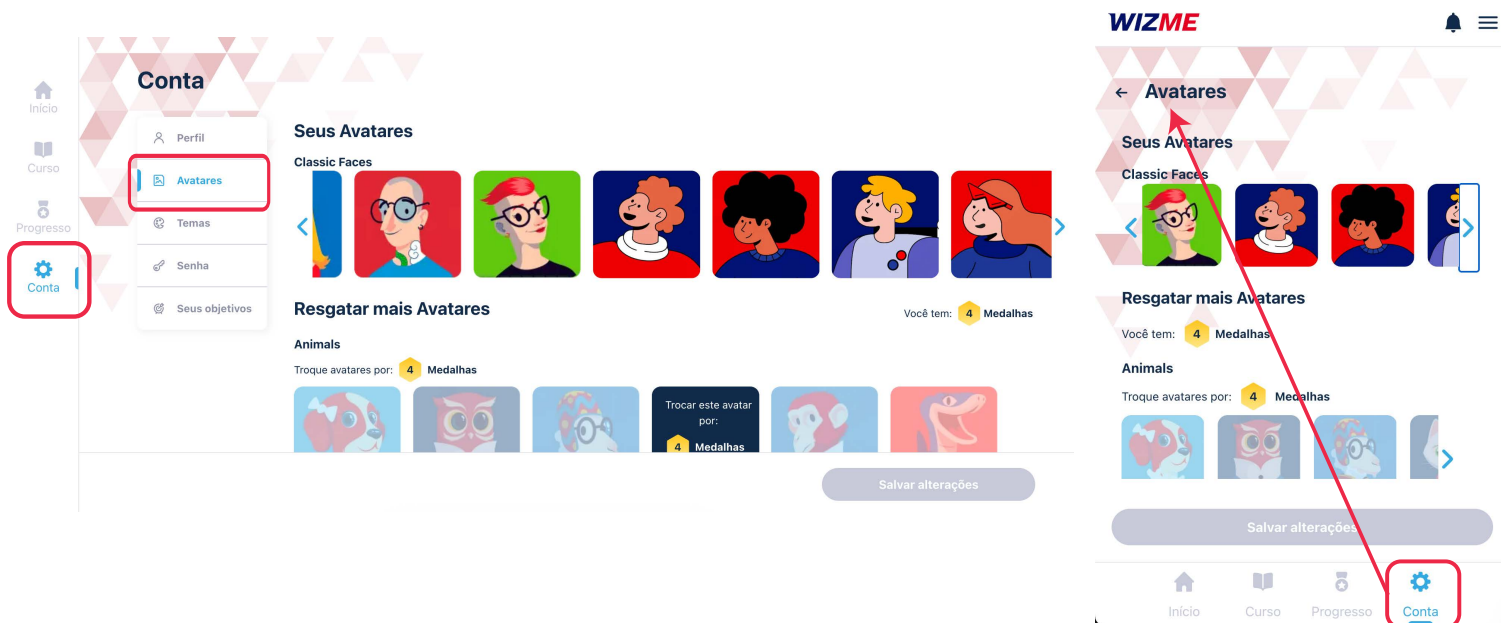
Início
Curso
Progresso
Conta

Conta

Perfil
Avatares
Temas
Senha
Seus objetivos

Seus Avatares
Classic Faces

Resgatar mais Avatares
Você tem: 4 Medalhas
Animals
Troque avatares por: 4 Medalhas
Trocar este avatar por:
4 Medalhas

Salvar alterações

WIZME

Avatares
Seus Avatares
Classic Faces
Resgatar mais Avatares
Você tem: 4 Medalhas
Animals
Troque avatares por: 4 Medalhas
Salvar alterações
Início
Curso
Progresso
Conta